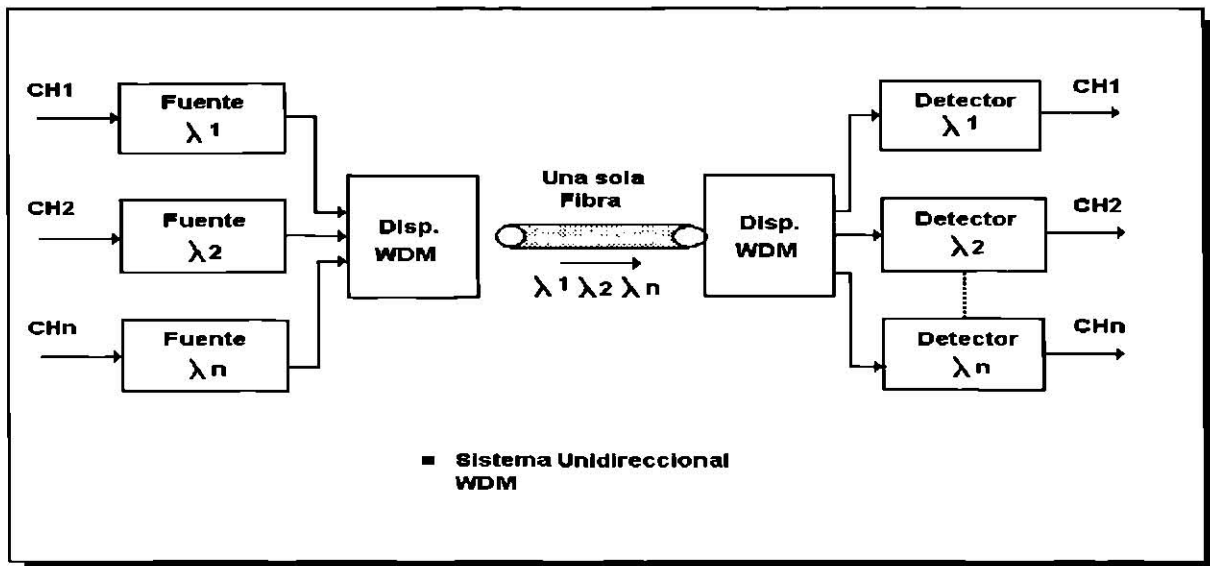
CH1

Fuente $\lambda^1$

CH2

Fuente $\lambda 2$

CHn

Fuente $\lambda n$

Disp. WDM

Una sola Fibra

$\lambda^1 \lambda 2 \lambda n$

Disp. WDM

Detector $\lambda^1$

CH1

Detector $\lambda 2$

CH2

Detector $\lambda n$

CHn

■ Sistema Unidireccional WDM